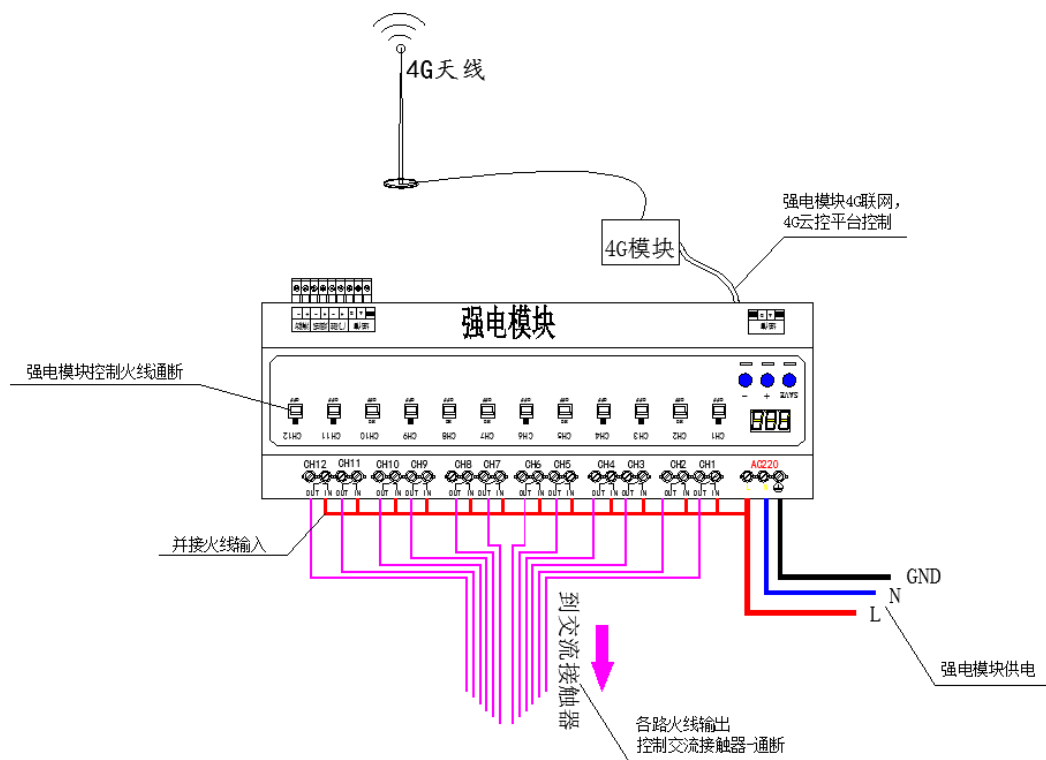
4G天线

强电模块4G联网，
4G云控平台控制

4G模块

强电模块

强电模块控制火线通断

CH12 CH11 CH10 CH9 CH8 CH7 CH6 CH5 CH4 CH3 CH2 CH1

888

- + SAVE

CH12 CH11 CH10 CH9 CH8 CH7 CH6 CH5 CH4 CH3 CH2 CH1 AC220

OUT IN OUT IN OUT IN OUT IN OUT IN OUT IN OUT IN OUT IN OUT IN OUT IN OUT IN OUT IN

并接火线输入

GND
N
L

到交流接触器

强电模块供电

各路火线输出
控制交流接触器通断